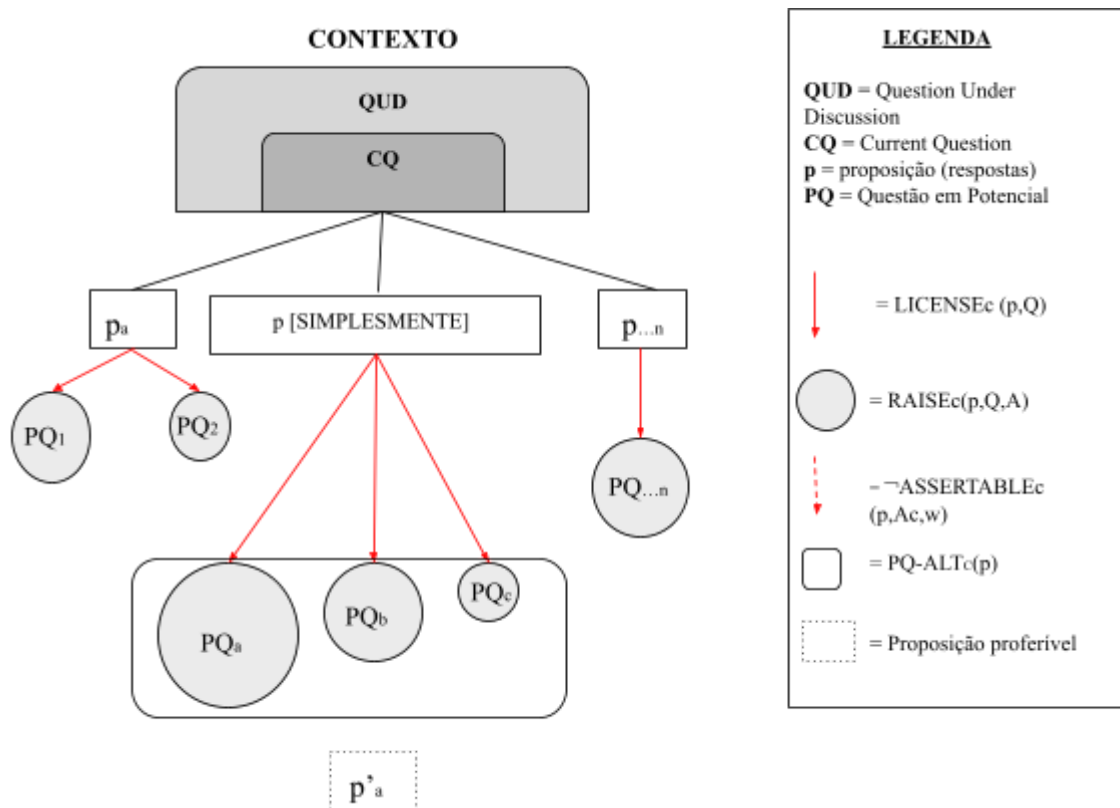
CONTEXTO

QUD

CQ

$p_a$

p [SIMPLESMENTE]

$p_{...n}$

$PQ_1$

$PQ_2$

$PQ_{...n}$

$PQ_a$

$PQ_b$

$PQ_c$

$p'_a$

LEGENDA

**QUD** = Question Under Discussion
**CQ** = Current Question
**p** = proposição (respostas)
**PQ** = Questão em Potencial

= LICENSEc (p,Q)

= RAISEc(p,Q,A)

= ¬ASSERTABLEc (p,Ac,w)

= PQ-ALTc(p)

= Proposição proferível